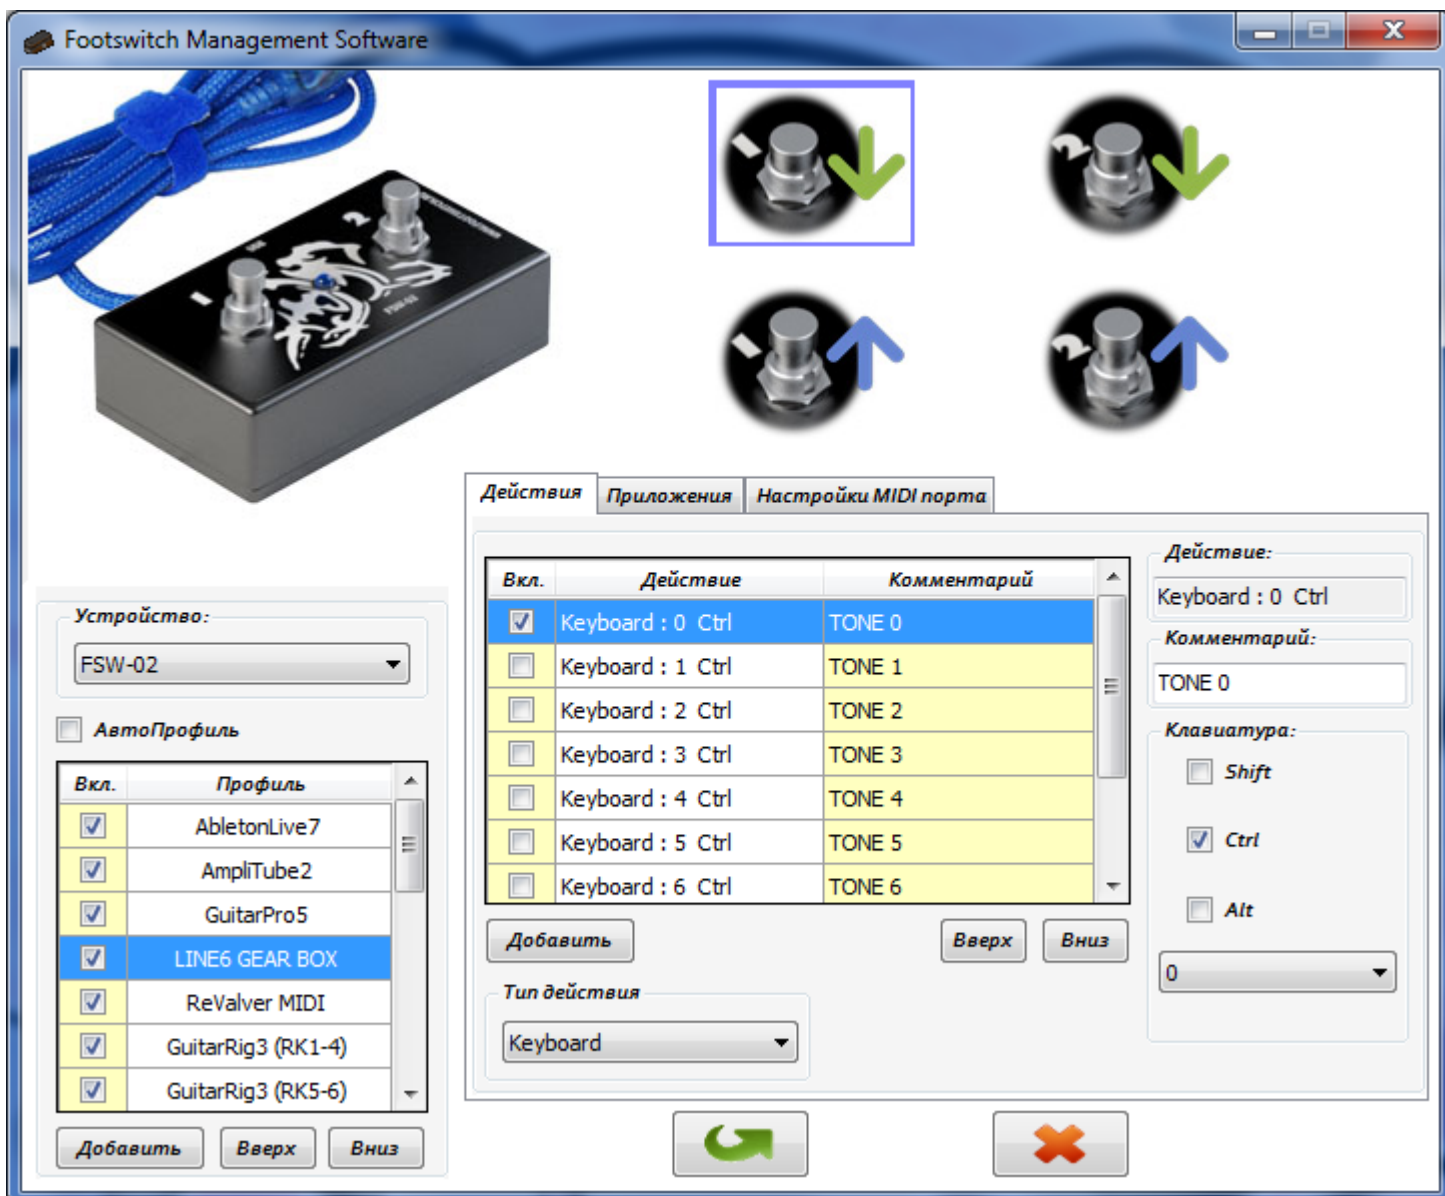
Footswitch Management Software

Устройство:

FSW-02

АвтоПрофиль

| Вкл. | Профиль |
|---|---|
| ☑ | AbletonLive7 |
| ☑ | AmpliTube2 |
| ☑ | GuitarPro5 |
| ☑ | LINE6 GEAR BOX |
| ☑ | ReValver MIDI |
| ☑ | GuitarRig3 (RK1-4) |
| ☑ | GuitarRig3 (RK5-6) |

Добавить Вверх Вниз

Действия | Приложения | Настройки MIDI порта

| Вкл. | Действие | Комментарий |
|---|---|---|
| ☑ | Keyboard : 0 Ctrl | TONE 0 |
| ☐ | Keyboard : 1 Ctrl | TONE 1 |
| ☐ | Keyboard : 2 Ctrl | TONE 2 |
| ☐ | Keyboard : 3 Ctrl | TONE 3 |
| ☐ | Keyboard : 4 Ctrl | TONE 4 |
| ☐ | Keyboard : 5 Ctrl | TONE 5 |
| ☐ | Keyboard : 6 Ctrl | TONE 6 |

Добавить Вверх Вниз

Тип действия

Keyboard

Действие:

Keyboard : 0 Ctrl

Комментарий:

TONE 0

Клавиатура:

Shift

Ctrl

Alt

0